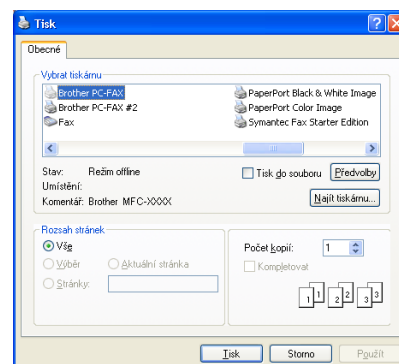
Tisk

Obecné

Vybrat tiskárnu

Brother PC-FAX
Brother PC-FAX #2
Fax
PaperPort Black & White Image
PaperPort Color Image
Symantec Fax Starter Edition

Stav: Režim offline
Umístění:
Komentář: Brother MFC-XXXX

Tisk do souboru
Předvolby
Najít tiskárnu...

Rozsah stránek
Vše
Výběr
Aktuální stránka
Stránky:

Počet kopií: 1
Kompletovat

1 1 2 2 3 3

Tisk
Storno
Použít